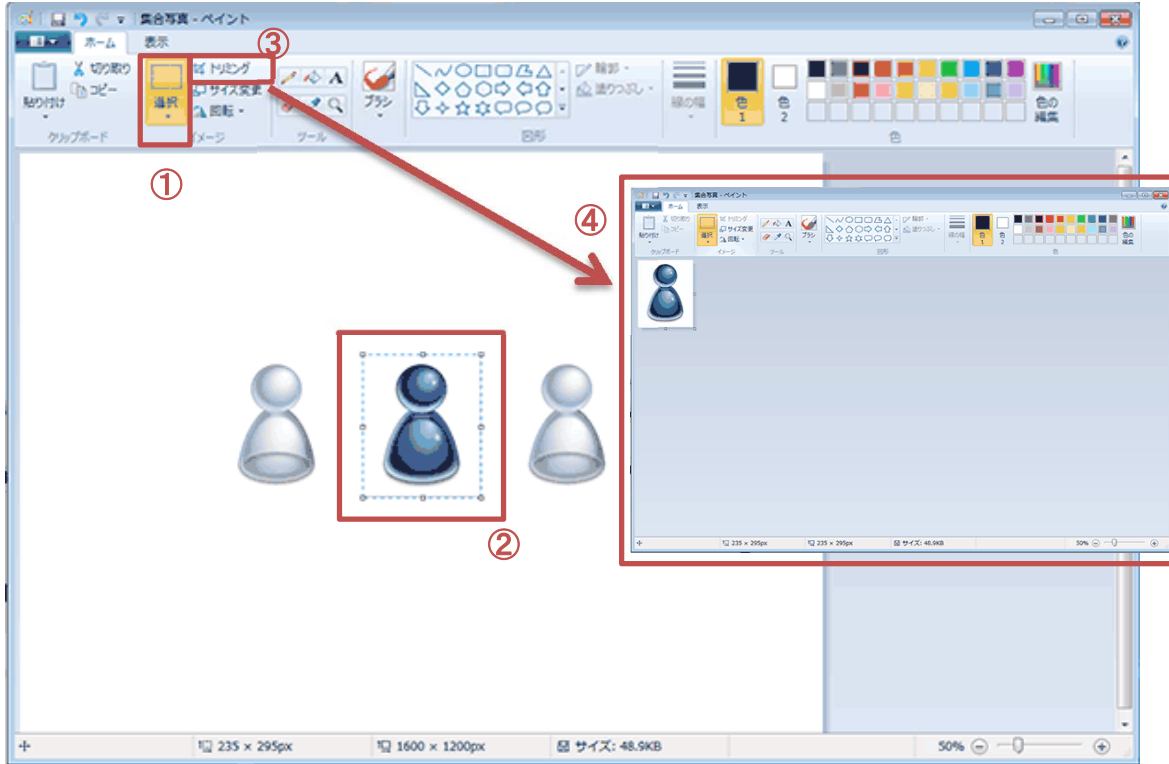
集合写真 - ペイント

ホーム 表示

切り取り
コピー
貼り付け
クリップボード

選択
トリミング
サイズ変更
回転
イメージ

ツール

ブラシ

輪郭
塗りつぶし
図形

線の幅

色 1
色 2
色の編集
色

①
②
③
④

集合写真 - ペイント
ホーム 表示
切り取り
コピー
貼り付け
クリップボード
選択
トリミング
サイズ変更
回転
イメージ
ツール
ブラシ
輪郭
塗りつぶし
図形
線の幅
色 1
色 2
色の編集
色

235 × 295px
235 × 295px
サイズ: 46.9KB
50%

235 × 295px
1600 × 1200px
サイズ: 48.9KB
50%